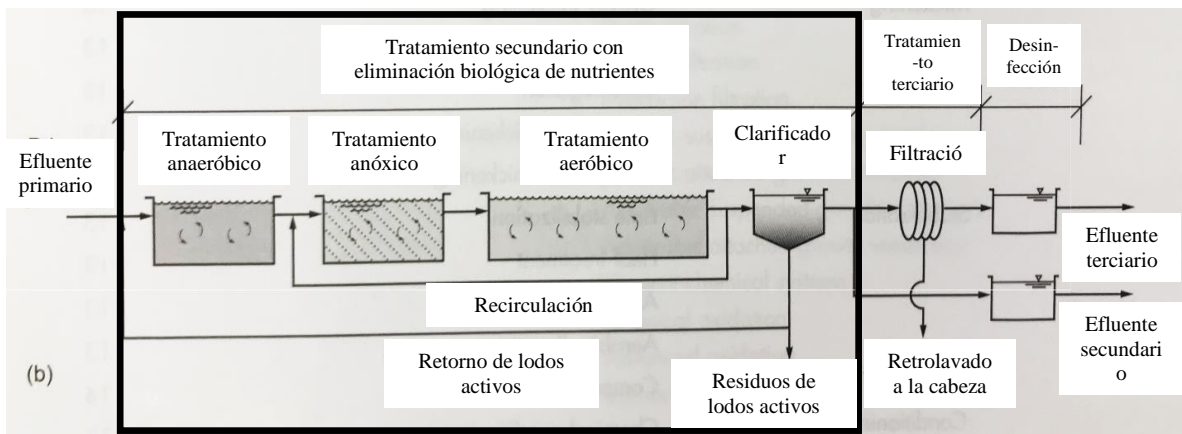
Tratamiento secundario con eliminación biológica de nutrientes

Tratamien -to terciario

Desin- fección

Efluente primario

Tratamiento anaeróbico

Tratamiento anóxico

Tratamiento aeróbico

Clarificado r

Filtració

Efluente terciario

Recirculación

Efluente secundari o

(b)

Retorno de lodos activos

Residuos de lodos activos

Retrolavado a la cabeza